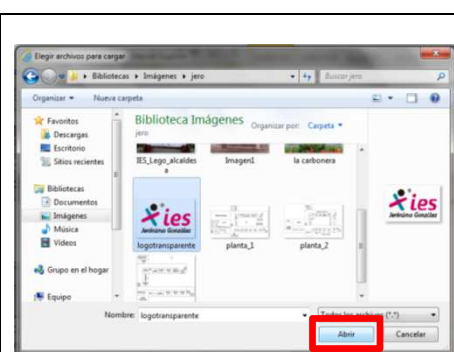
Elegir archivos para cargar

Bibliotecas ▸ Imágenes ▸ jero

Buscar jero

Organizar ▾ Nueva carpeta

Favoritos
Descargas
Escritorio
Sitios recientes

Bibliotecas
Documentos
Imágenes
Música
Vídeos

Grupo en el hogar

Equipo

Biblioteca Imágenes
jero

Organizar por: Carpeta ▾

IES_Lego_alcaldesa

Imagen1

la carbonera

ies
Jerónimo González

logotransparente

planta_1

planta_2

ies
Jerónimo González

Nombre: logotransparente

Todos los archivos (*.*)

Abrir

Cancelar